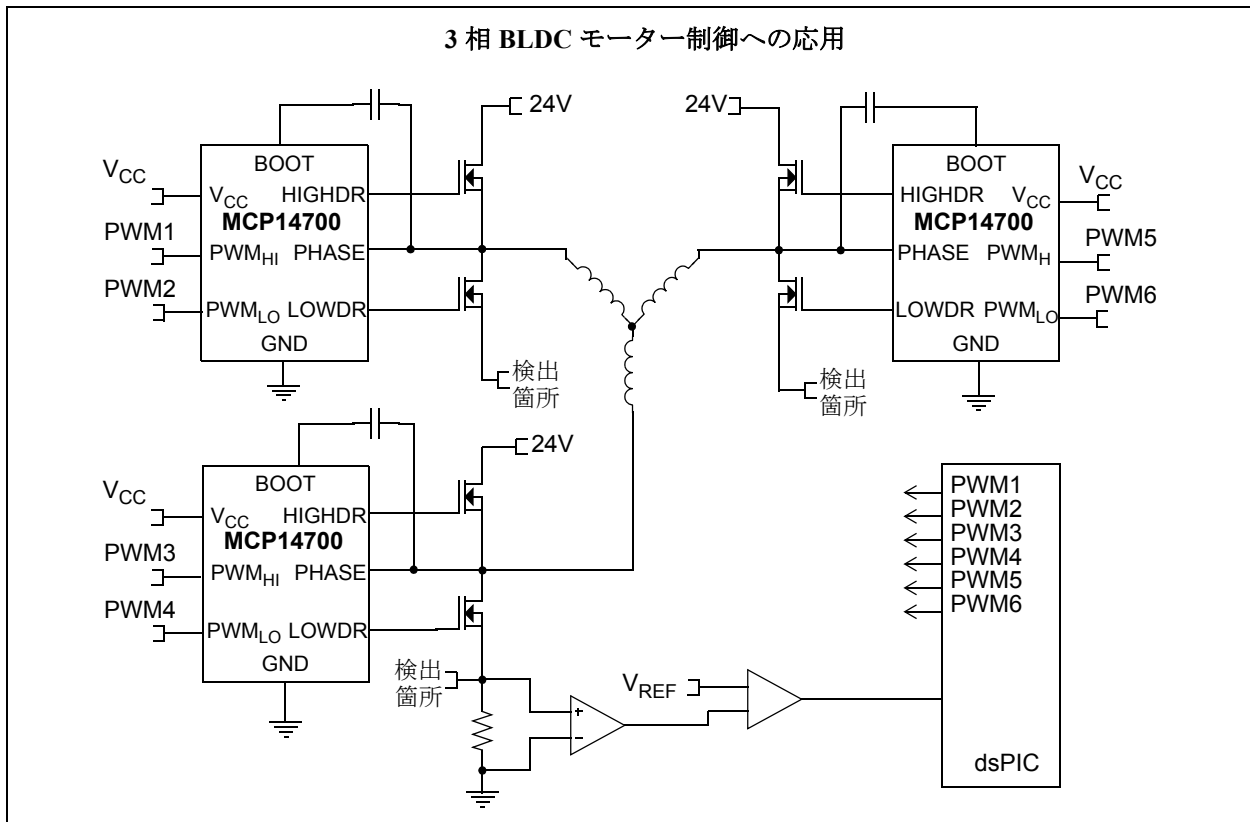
3 相 BLDC モーター制御への応用

24V

24V

BOOT

$V_{CC}$

$V_{CC}$ HIGHDR

MCP14700

PWM1

$PWM_{HI}$ PHASE

PWM2

$PWM_{LO}$ LOWDR

GND

検出箇所

BOOT

HIGHDR $V_{CC}$

$V_{CC}$

MCP14700

PHASE $PWM_{H}$

PWM5

LOWDR $PWM_{LO}$

PWM6

GND

検出箇所

24V

BOOT

$V_{CC}$

$V_{CC}$ HIGHDR

MCP14700

PWM3

$PWM_{HI}$ PHASE

PWM4

$PWM_{LO}$ LOWDR

GND

検出箇所

$V_{REF}$

+

-

PWM1
PWM2
PWM3
PWM4
PWM5
PWM6

dsPIC